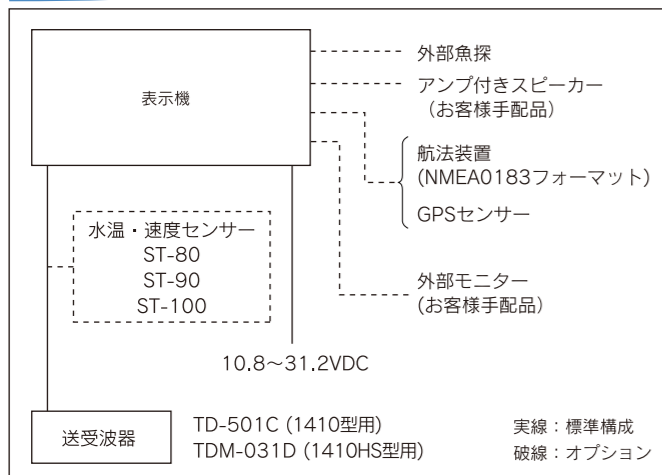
表示機

外部魚探

アンプ付きスピーカー
（お客様手配品）

航法装置
(NMEA0183フォーマット)

GPSセンサー

水温・速度センサー
ST-80
ST-90
ST-100

外部モニター
(お客様手配品)

10.8～31.2VDC

送受波器

TD-501C (1410型用)
TDM-031D (1410HS型用)

実線：標準構成
破線：オプション